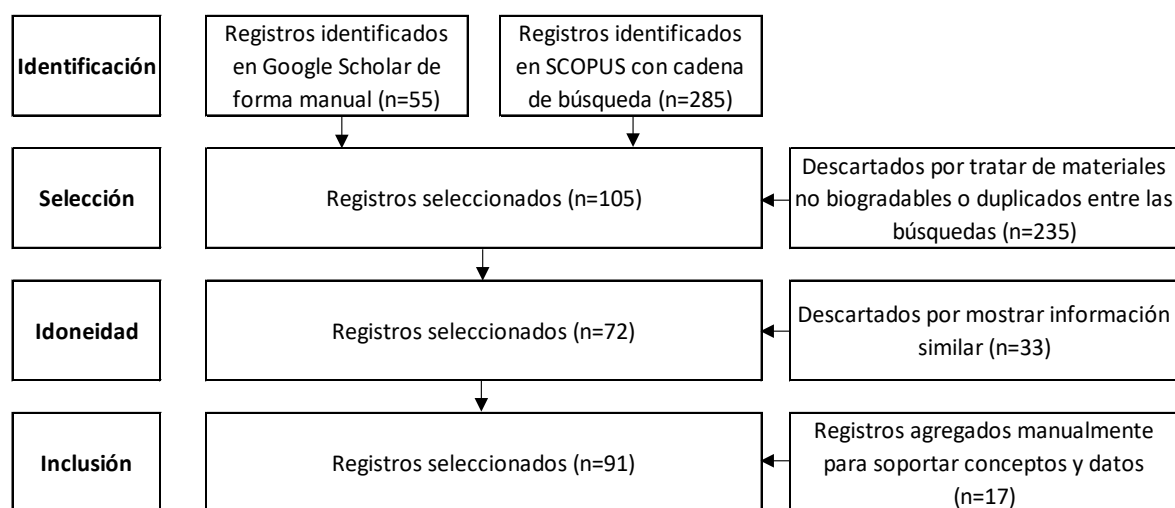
Identificación

Registros identificados en Google Scholar de forma manual (n=55)

Registros identificados en SCOPUS con cadena de búsqueda (n=285)

Selección

Registros seleccionados (n=105)

Descartados por tratar de materiales no biogradables o duplicados entre las búsquedas (n=235)

Idoneidad

Registros seleccionados (n=72)

Descartados por mostrar información similar (n=33)

Inclusión

Registros seleccionados (n=91)

Registros agregados manualmente para soportar conceptos y datos (n=17)